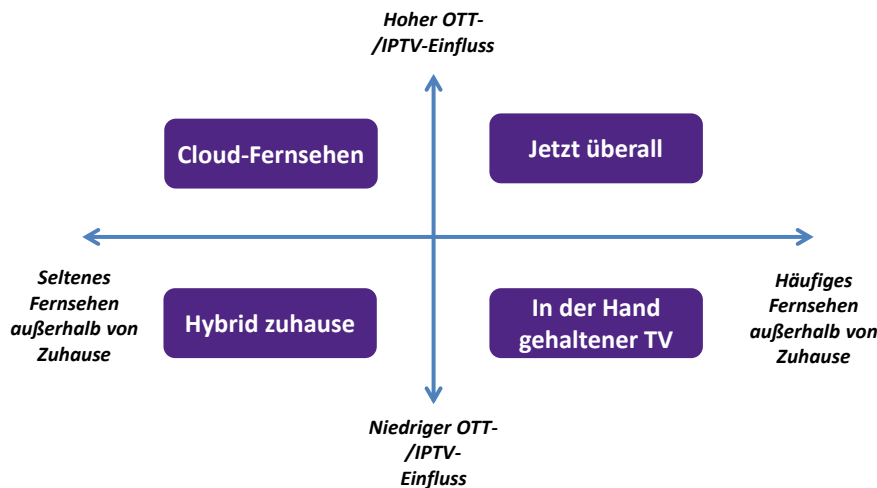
Hoher OTT-/IPTV-Einfluss

Cloud-Fernsehen

Jetzt überall

Seltenes Fernsehen außerhalb von Zuhause

Hybrid zuhause

In der Hand gehaltener TV

Häufiges Fernsehen außerhalb von Zuhause

Niedriger OTT-/IPTV-Einfluss